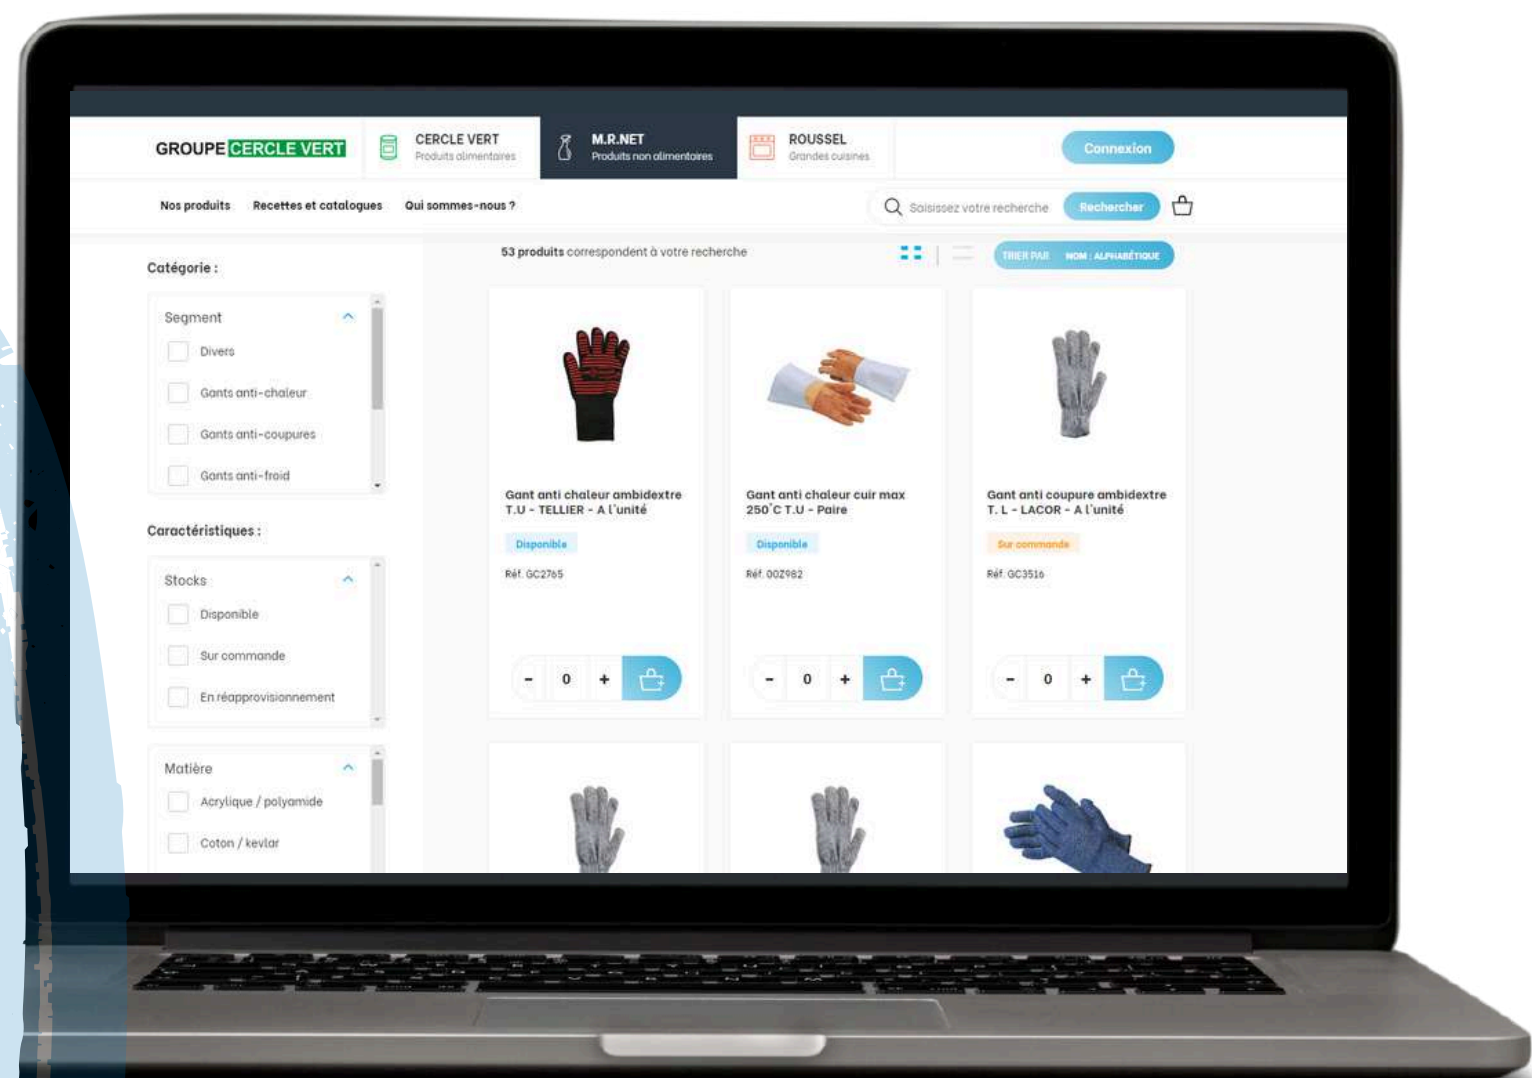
GROUPE CERCLE VERT

CERCLE VERT
Produits alimentaires

M.R.NET
Produits non alimentaires

ROUSSEL
Grandes cuisines

Connexion

Nos produits Recettes et catalogues Qui sommes-nous ?

Saisissez votre recherche Rechercher

Catégorie :

Segment
Divers
Gants anti-chaleur
Gants anti-coupures
Gants anti-froid

Caractéristiques :

Stocks
Disponible
Sur commande
En réapprovisionnement

Matière
Acrylique / polyamide
Coton / kevlar

53 produits correspondent à votre recherche

TRIER PAR NOM : ALPHABÉTIQUE

Gant anti chaleur ambidextre T.U - TELLIER - A l'unité
Disponible
Réf. GC2765
- 0 +

Gant anti chaleur cuir max 250°C T.U - Paire
Disponible
Réf. 002982
- 0 +

Gant anti coupure ambidextre T. L - LACOR - A l'unité
Sur commande
Réf. GC3516
- 0 +